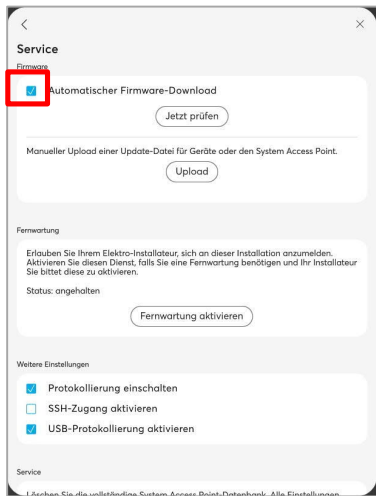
Service

Firmware

Automatischer Firmware-Download

Jetzt prüfen

Manueller Upload einer Update-Datei für Geräte oder den System Access Point.

Upload

Fernwartung

Erlauben Sie Ihrem Elektro-Installateur, sich an dieser Installation anzumelden. Aktivieren Sie diesen Dienst, falls Sie eine Fernwartung benötigen und Ihr Installateur Sie bittet diese zu aktivieren.

Status: angehalten

Fernwartung aktivieren

Weitere Einstellungen

Protokollierung einschalten

SSH-Zugang aktivieren

USB-Protokollierung aktivieren

Service

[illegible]